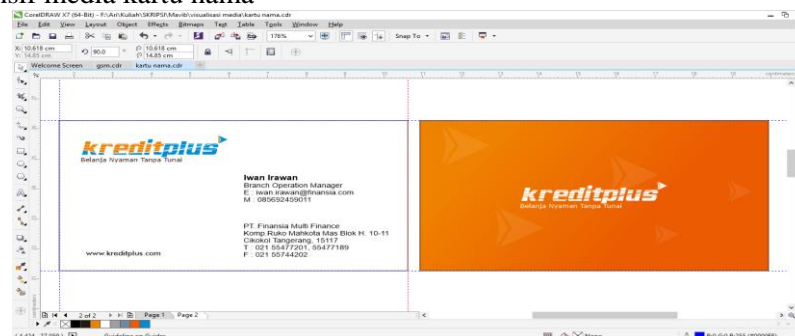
si media kartu nama

CorelDRAW X7 (64-Bit) - F:\Ari\Kuliah\SKRIPSI\Mavib\visualisasi media\kartu nama.cdr

File Edit View Layout Object Effects Bitmaps Text Table Tools Window Help

176% Snap To

X: 10.618 cm
Y: 14.85 cm

90.0

10.618 cm
14.85 cm

Welcome Screen gsm.cdr kartu nama.cdr

kreditplus
Belanja Nyaman Tanpa Tunai

Iwan Irawan
Branch Operation Manager
E : iwan.irawan@finansia.com
M : 085692459011

PT. Finansia Multi Finance
Komp.Ruko Mahkota Mas Blok H. 10-11
Cikokol Tangerang, 15117
T : 021 55477201, 55477189
F : 021 55744202

www.kreditplus.com

kreditplus
Belanja Nyaman Tanpa Tunai

2 of 2 Page 1 Page 2

Guidelines on Guides

None